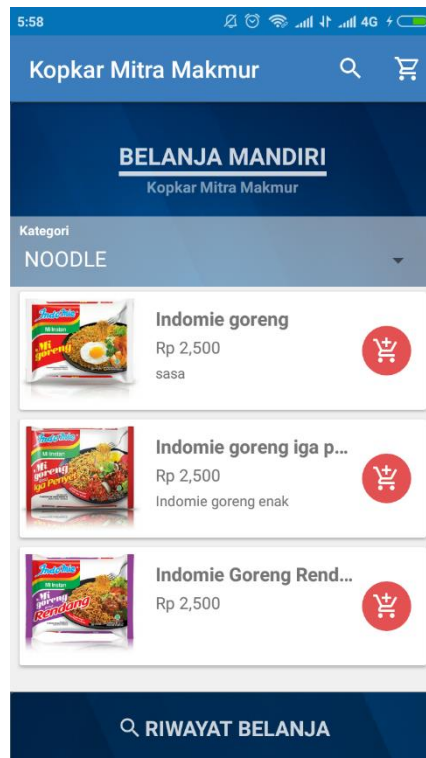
5:58

4G

Kopkar Mitra Makmur

BELANJA MANDIRI

Kopkar Mitra Makmur

Kategori

NOODLE

Indomie

Mi instan

Mi goreng

Indomie goreng

Rp 2,500

sasa

Indomie

Mi instan

Mi goreng

Iga Penyet

Indomie goreng iga p...

Rp 2,500

Indomie goreng enak

Indomie

Mi instan

Mi goreng

Rendang

Indomie Goreng Rend...

Rp 2,500

RIWAYAT BELANJA